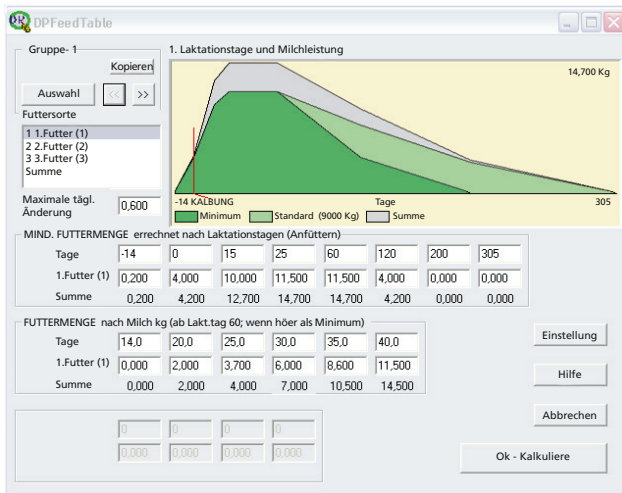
DPFeedTable

Gruppe- 1

Kopieren

Auswahl

<<

>>

Futtersorte

1 1.Futter (1)
2 2.Futter (2)
3 3.Futter (3)
Summe

Maximale tägl. Änderung

0,600

1. Laktationstage und Milchleistung

14,700 Kg

-14 KALBUNG

Tage

305

Minimum

Standard (9000 Kg)

Summe

MIND. FUTTERMENGE errechnet nach Laktationstagen (Anfüttern)

| Tage | -14 | 0 | 15 | 25 | 60 | 120 | 200 | 305 |
|---|---|---|---|---|---|---|---|---|
| 1.Futter (1) | 0,200 | 4,000 | 10,000 | 11,500 | 11,500 | 4,000 | 0,000 | 0,000 |
| Summe | 0,200 | 4,200 | 12,700 | 14,700 | 14,700 | 4,200 | 0,000 | 0,000 |

FUTTERMENGE nach Milch kg (ab Lakt.tag 60; wenn höer als Minimum)

| Tage | 14,0 | 20,0 | 25,0 | 30,0 | 35,0 | 40,0 |
|---|---|---|---|---|---|---|
| 1.Futter (1) | 0,000 | 2,000 | 3,700 | 6,000 | 8,600 | 11,500 |
| Summe | 0,000 | 2,000 | 4,000 | 7,000 | 10,500 | 14,500 |

Einstellung

Hilfe

Abbrechen

| 0 | 0 | 0 | 0 |
|---|---|---|---|
| 0,000 | 0,000 | 0,000 | 0,000 |

Ok - Kalkuliere